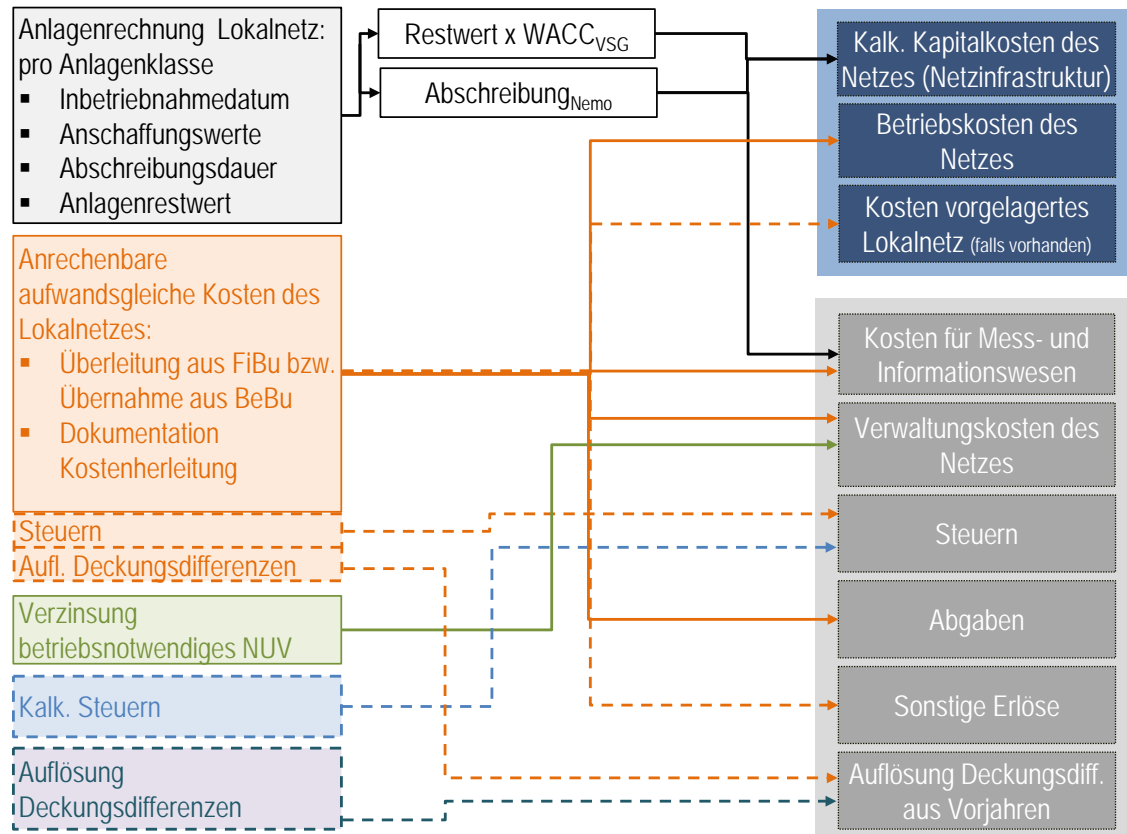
Anlagenrechnung Lokalnetz: pro Anlagenklasse
- Inbetriebnahmedatum
- Anschaffungswerte
- Abschreibungsdauer
- Anlagenrestwert

Restwert x $WACC_{VSG}$

$Abschreibung_{Nemo}$

Anrechenbare aufwandsgleiche Kosten des Lokalnetzes:
- Überleitung aus FiBu bzw. Übernahme aus BeBu
- Dokumentation Kostenherleitung

Steuern

Aufl. Deckungsdifferenzen

Verzinsung betriebsnotwendiges NUV

Kalk. Steuern

Auflösung Deckungsdifferenzen

Kalk. Kapitalkosten des Netzes (Netzinfrastruktur)

Betriebskosten des Netzes

Kosten vorgelagertes Lokalnetz (falls vorhanden)

Kosten für Mess- und Informationswesen

Verwaltungskosten des Netzes

Steuern

Abgaben

Sonstige Erlöse

Auflösung Deckungsdiff. aus Vorjahren